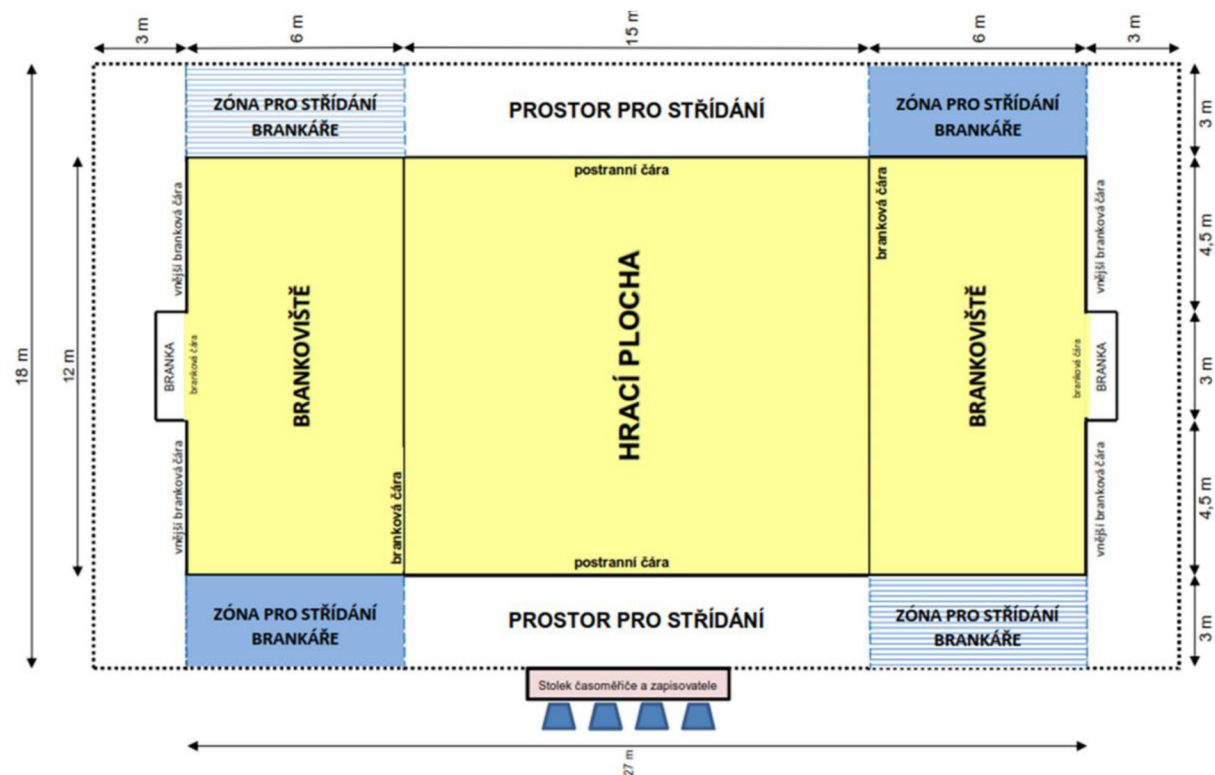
3 m
6 m
15 m
6 m
3 m

ZÓNA PRO STŘÍDÁNÍ BRANKÁŘE
PROSTOR PRO STŘÍDÁNÍ
ZÓNA PRO STŘÍDÁNÍ BRANKÁŘE

3 m
4,5 m
3 m
4,5 m
3 m

18 m
12 m

postranní čára

vnější branková čára
BRANKA
branková čára
vnější branková čára
BRANKOVIŠTĚ
branková čára

HRACÍ PLOCHA

branková čára
BRANKOVIŠTĚ
vnější branková čára
branková čára
BRANKA
vnější branková čára

postranní čára

ZÓNA PRO STŘÍDÁNÍ BRANKÁŘE
PROSTOR PRO STŘÍDÁNÍ
ZÓNA PRO STŘÍDÁNÍ BRANKÁŘE

Stolek časoměřiče a zapisovatele

27 m